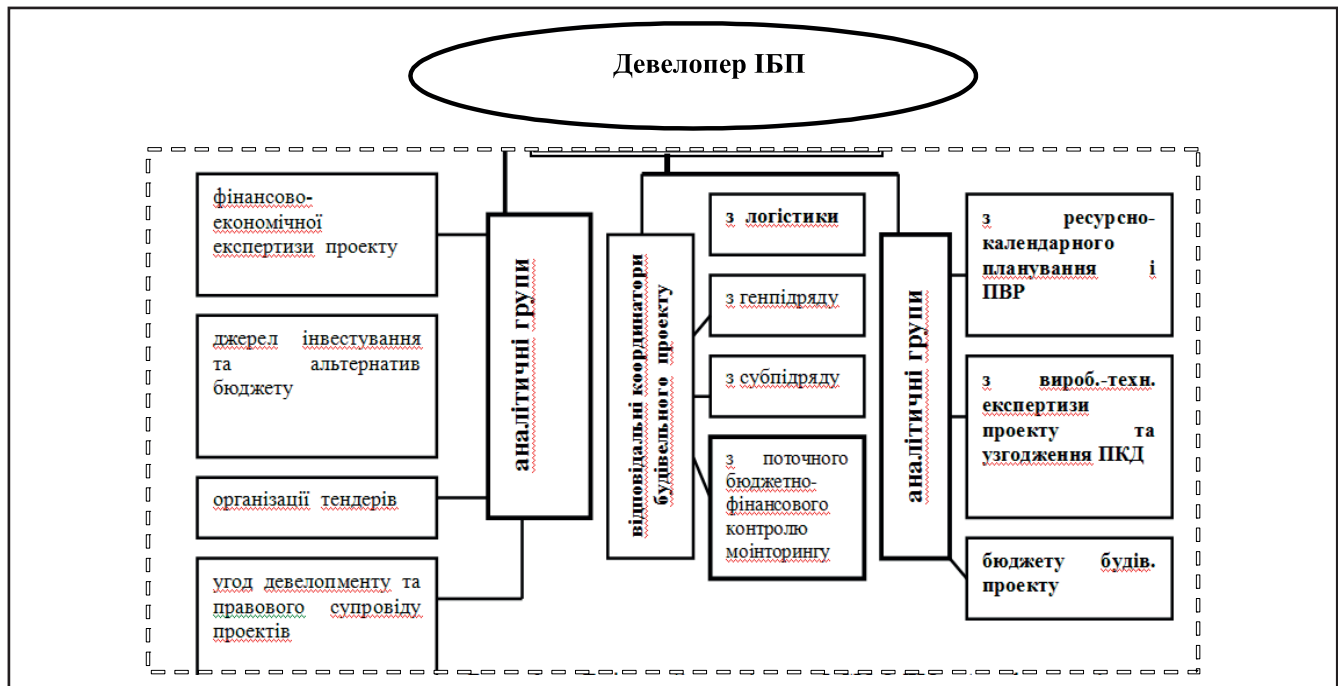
Девелопер ІБП

фінансово-економічної експертизи проекту

джерел інвестування та альтернатив бюджету

організації тендерів

угод девелопменту та правового супроводу проектів

аналітичні групи

відповідальні координатори будівельного проекту

з логістики

з генпідряду

з субпідряду

з поточного бюджетно-фінансового контролю моінторингу

аналітичні групи

з ресурсно-календарного планування і ПВР

з вироб.-техн. експертизи проекту та узгодження ПКД

бюджету будів. проекту